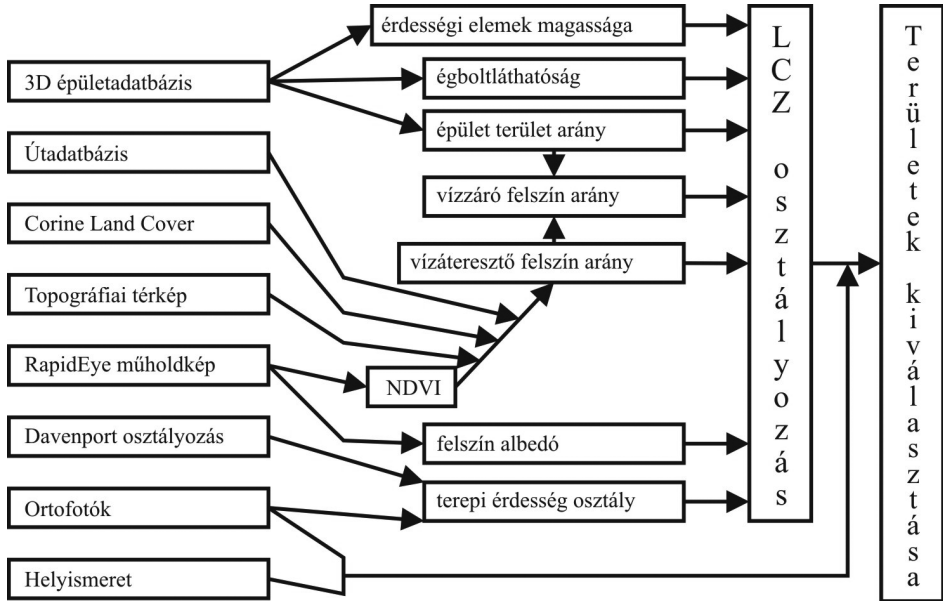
3D épületadatbázis

Útadatbázis

Corine Land Cover

Topográfiai térkép

RapidEye műholdkép

Davenport osztályozás

Ortofotók

Helyismeret

érdességi elemek magassága

égboltláthatóság

épület terület arány

vízzáró felszín arány

vízáteresztő felszín arány

NDVI

felszín albedó

terepi érdesség osztály

LCZ osztályozás

Területek kiválasztása